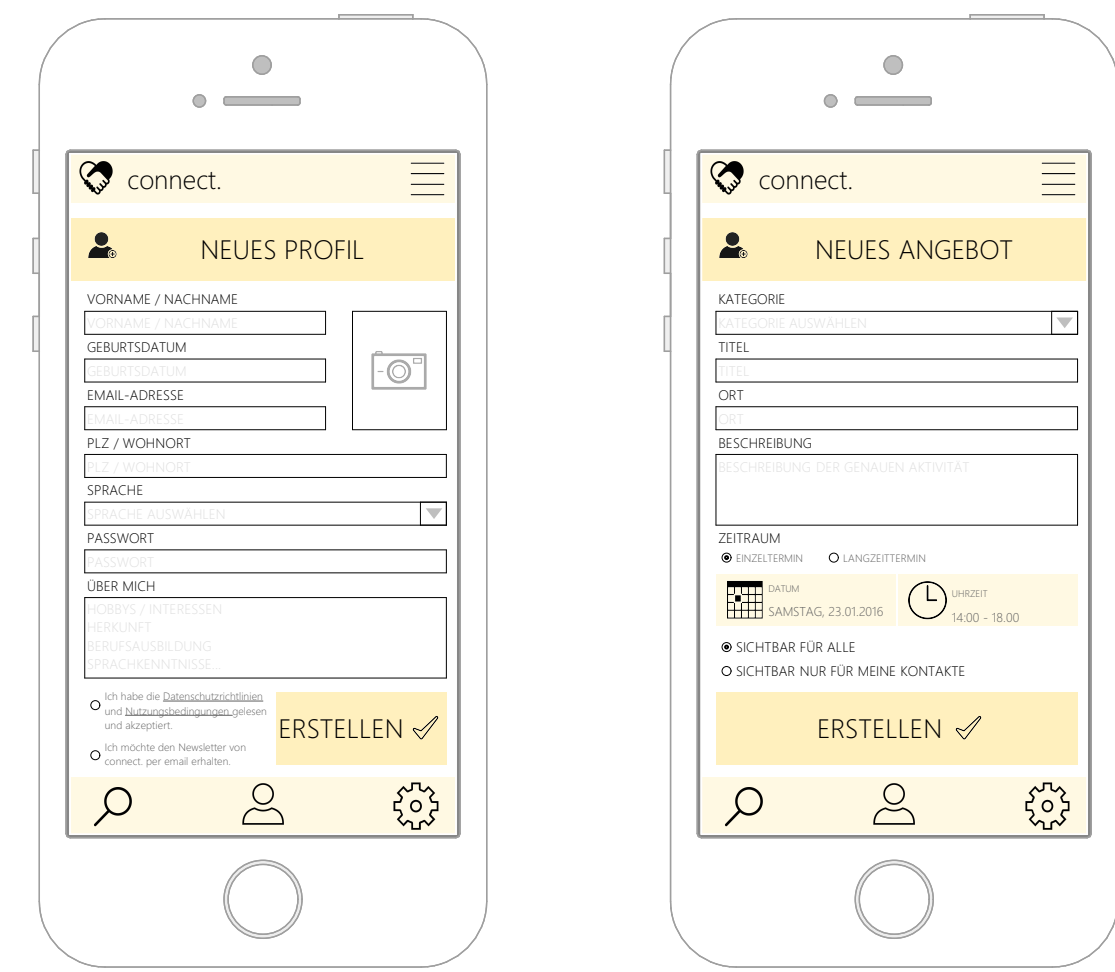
connect.

NEUES PROFIL

VORNAME / NACHNAME
VORNAME / NACHNAME
GEBURTSDATUM
GEBURTSDATUM
EMAIL-ADRESSE
EMAIL-ADRESSE
PLZ / WOHNORT
PLZ / WOHNORT
SPRACHE
SPRACHE AUSWÄHLEN
PASSWORT
PASSWORT
ÜBER MICH
HOBBYS / INTERESSEN
HERKUNFT
BERUFSAUSBILDUNG
SPRACHKENNTNISSE...

Ich habe die Datenschutzrichtlinien und Nutzungsbedingungen gelesen und akzeptiert.

Ich möchte den Newsletter von connect. per email erhalten.

ERSTELLEN ✓

connect.

NEUES ANGEBOT

KATEGORIE
KATEGORIE AUSWÄHLEN
TITEL
TITEL
ORT
ORT
BESCHREIBUNG
BESCHREIBUNG DER GENAUEN AKTIVITÄT
ZEITRAUM
EINZELTERMIN LANGZEITTERMIN
DATUM
SAMSTAG, 23.01.2016
UHRZEIT
14:00 - 18.00
SICHTBAR FÜR ALLE
SICHTBAR NUR FÜR MEINE KONTAKTE

ERSTELLEN ✓